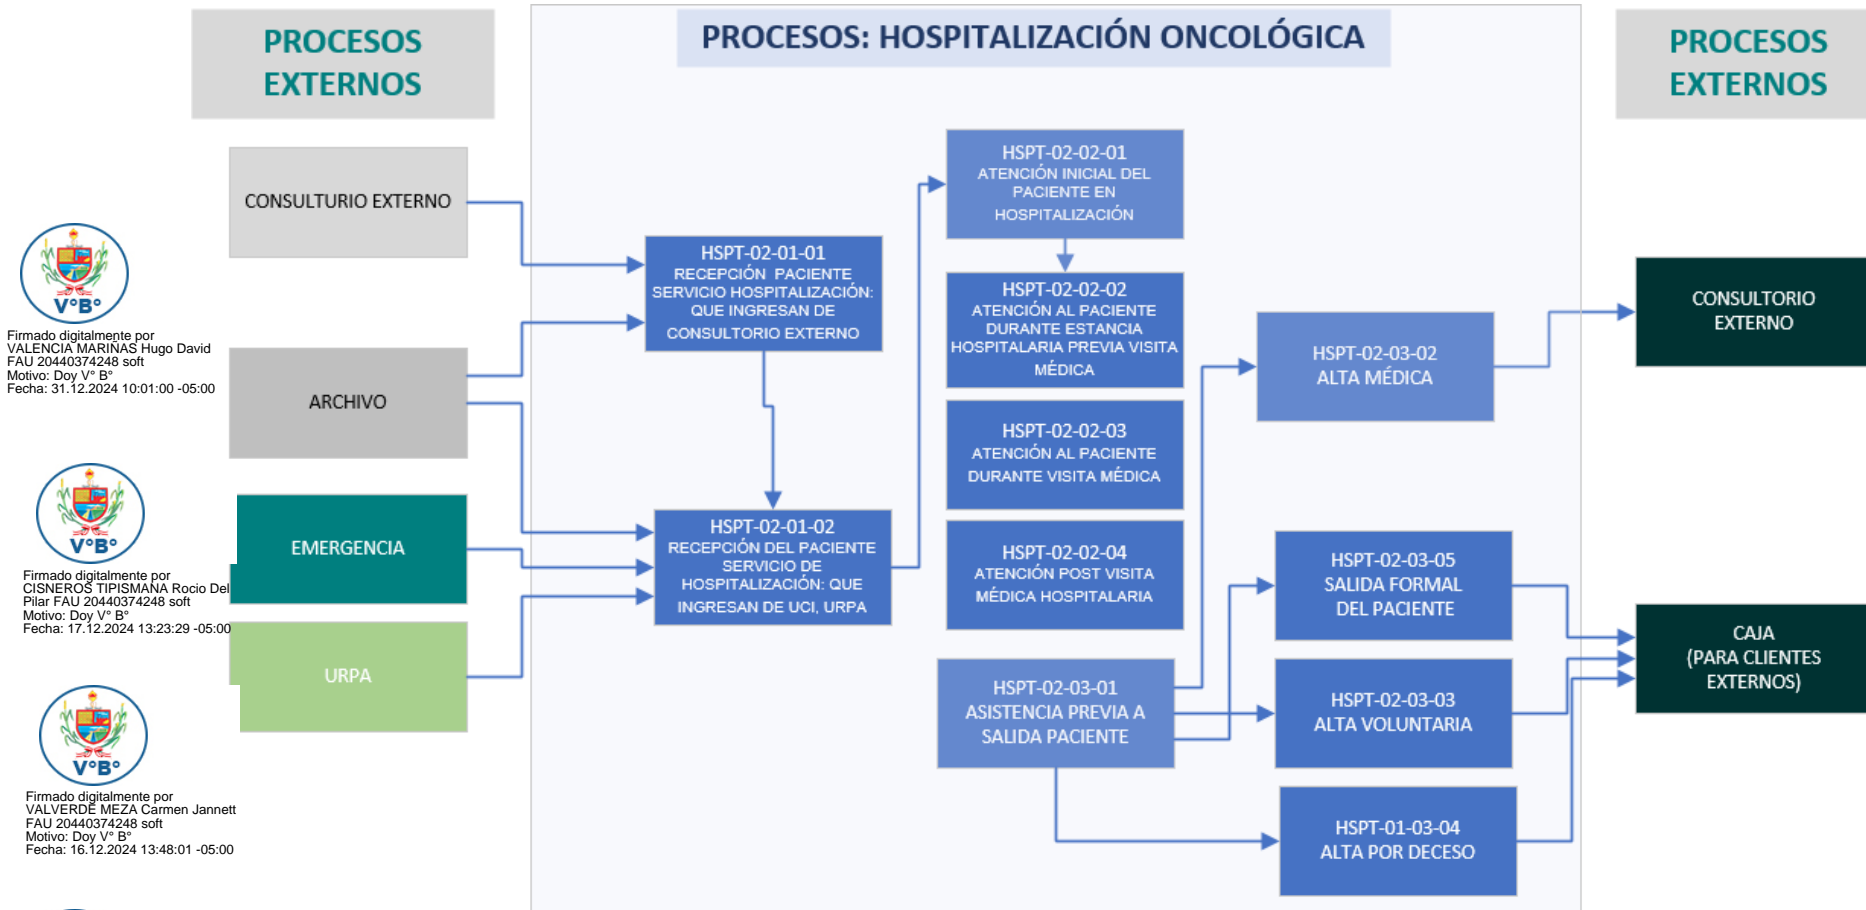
PROCESOS EXTERNOS

PROCESOS: HOSPITALIZACIÓN ONCOLÓGICA

PROCESOS EXTERNOS

CONSULTURIO EXTERNO

V°B°

Firmado digitalmente por VALENCIA MARIÑAS Hugo David FAU 20440374248 soft
Motivo: Doy V° B°
Fecha: 31.12.2024 10:01:00 -05:00

ARCHIVO

V°B°

Firmado digitalmente por CISNEROS TIPISMANA Rocio Del Pilar FAU 20440374248 soft
Motivo: Doy V° B°
Fecha: 17.12.2024 13:23:29 -05:00

EMERGENCIA

URPA

V°B°

Firmado digitalmente por VALVERDE MEZA Carmen Jannett FAU 20440374248 soft
Motivo: Doy V° B°
Fecha: 16.12.2024 13:48:01 -05:00

HSPT-02-01-01
RECEPCIÓN PACIENTE SERVICIO HOSPITALIZACIÓN: QUE INGRESAN DE CONSULTORIO EXTERNO

HSPT-02-01-02
RECEPCIÓN DEL PACIENTE SERVICIO DE HOSPITALIZACIÓN: QUE INGRESAN DE UCI, URPA

HSPT-02-02-01
ATENCIÓN INICIAL DEL PACIENTE EN HOSPITALIZACIÓN

HSPT-02-02-02
ATENCIÓN AL PACIENTE DURANTE ESTANCIA HOSPITALARIA PREVIA VISITA MÉDICA

HSPT-02-02-03
ATENCIÓN AL PACIENTE DURANTE VISITA MÉDICA

HSPT-02-02-04
ATENCIÓN POST VISITA MÉDICA HOSPITALARIA

HSPT-02-03-01
ASISTENCIA PREVIA A SALIDA PACIENTE

HSPT-02-03-02
ALTA MÉDICA

HSPT-02-03-05
SALIDA FORMAL DEL PACIENTE

HSPT-02-03-03
ALTA VOLUNTARIA

HSPT-01-03-04
ALTA POR DECESO

CONSULTORIO EXTERNO

CAJA
(PARA CLIENTES EXTERNOS)